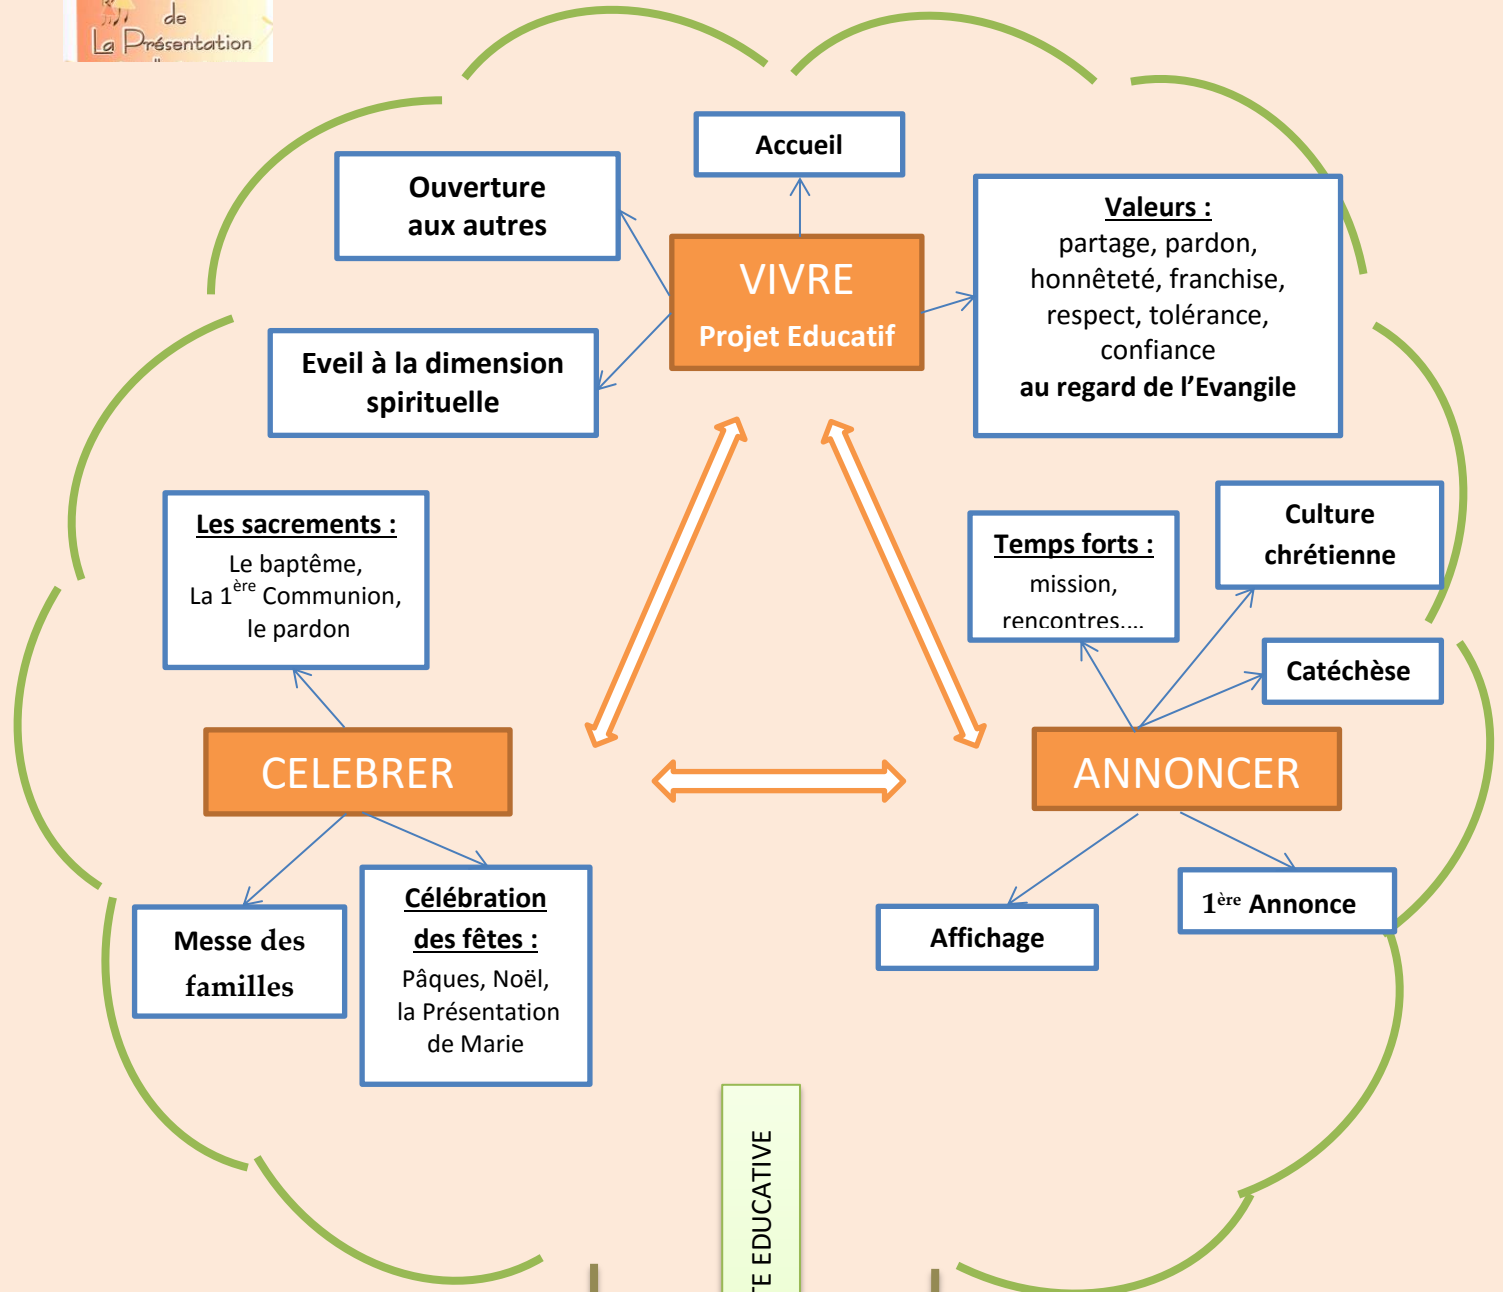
de
La Présentation

Accueil

Ouverture aux autres

VIVRE
Projet Educatif

Valeurs :
partage, pardon, honnêteté, franchise, respect, tolérance, confiance
au regard de l'Evangile

Eveil à la dimension spirituelle

Les sacrements :
Le baptême,
La $1^{ère}$ Communion,
le pardon

Temps forts :
mission, rencontres....

Culture chrétienne

Catéchèse

CELEBRER

ANNONCER

Messe des familles

Célébration des fêtes :
Pâques, Noël, la Présentation de Marie

Affichage

$1^{ère}$ Annonce

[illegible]TE EDUCATIVE